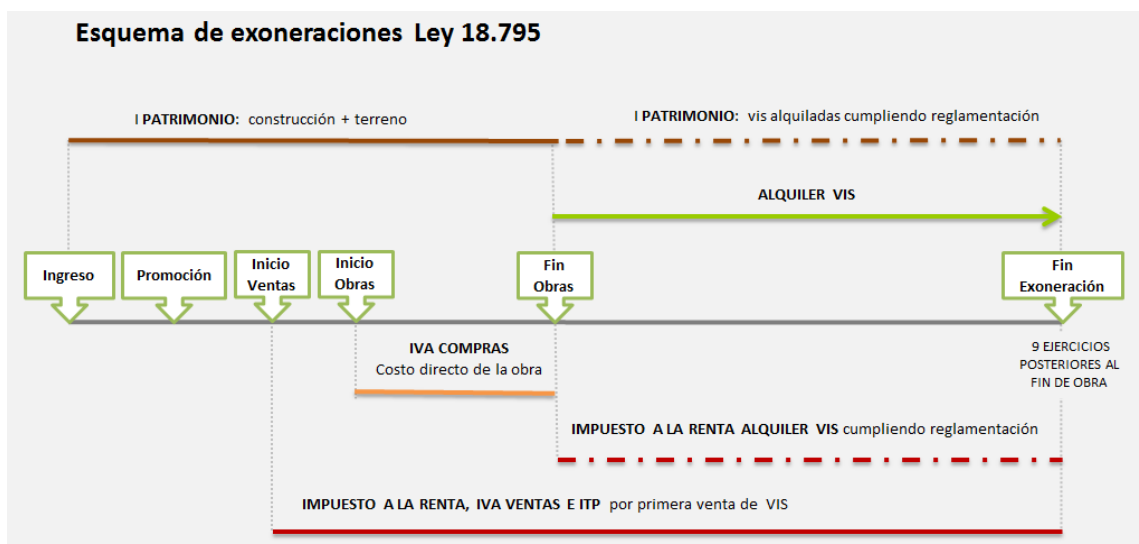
Esquema de exoneraciones Ley 18.795

I PATRIMONIO: construcción + terreno

I PATRIMONIO: vis alquiladas cumpliendo reglamentación

ALQUILER VIS

Ingreso

Promoción

Inicio Ventas

Inicio Obras

Fin Obras

Fin Exoneración

9 EJERCICIOS POSTERIORES AL FIN DE OBRA

IVA COMPRAS
Costo directo de la obra

IMPUESTO A LA RENTA ALQUILER VIS cumpliendo reglamentación

IMPUESTO A LA RENTA, IVA VENTAS E ITP por primera venta de VIS